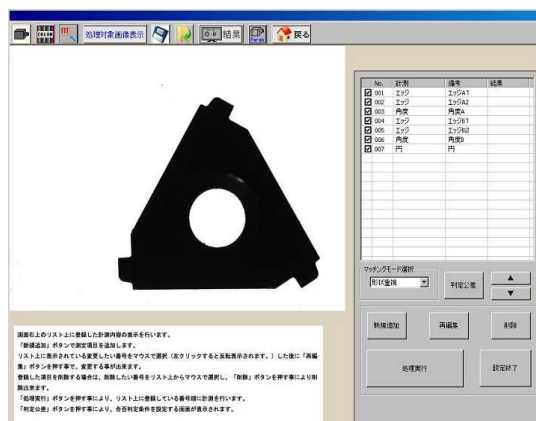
処理対象画像表示 結果 戻る

| No. | 計測 | 備考 | 結果 |
|---|---|---|---|
| 001 | エッジ | エッジA1 | |
| 002 | エッジ | エッジA2 | |
| 003 | 角度 | 角度A | |
| 004 | エッジ | エッジB1 | |
| 005 | エッジ | エッジB2 | |
| 006 | 角度 | 角度B | |
| 007 | 円 | 円 | |

マッチングモード選択
形状重視
判定公差
▲
▼

新規追加 再編集 削除

処理実行 設定終了

画面右上のリスト上に登録した計測内容の表示を行います。
「新規追加」ボタンで測定項目を追加します。
リスト上に表示されている変更したい番号をマウスで選択（左クリックすると反転表示されます。）した後に「再編集」ボタンを押す事で、変更する事が出来ます。
登録した項目を削除する場合は、削除したい番号をリスト上からマウスで選択し、「削除」ボタンを押す事により削除出来ます。
「処理実行」ボタンを押す事により、リスト上に登録している番号順に計測を行います。
「判定公差」ボタンを押す事により、合否判定条件を設定する画面が表示されます。